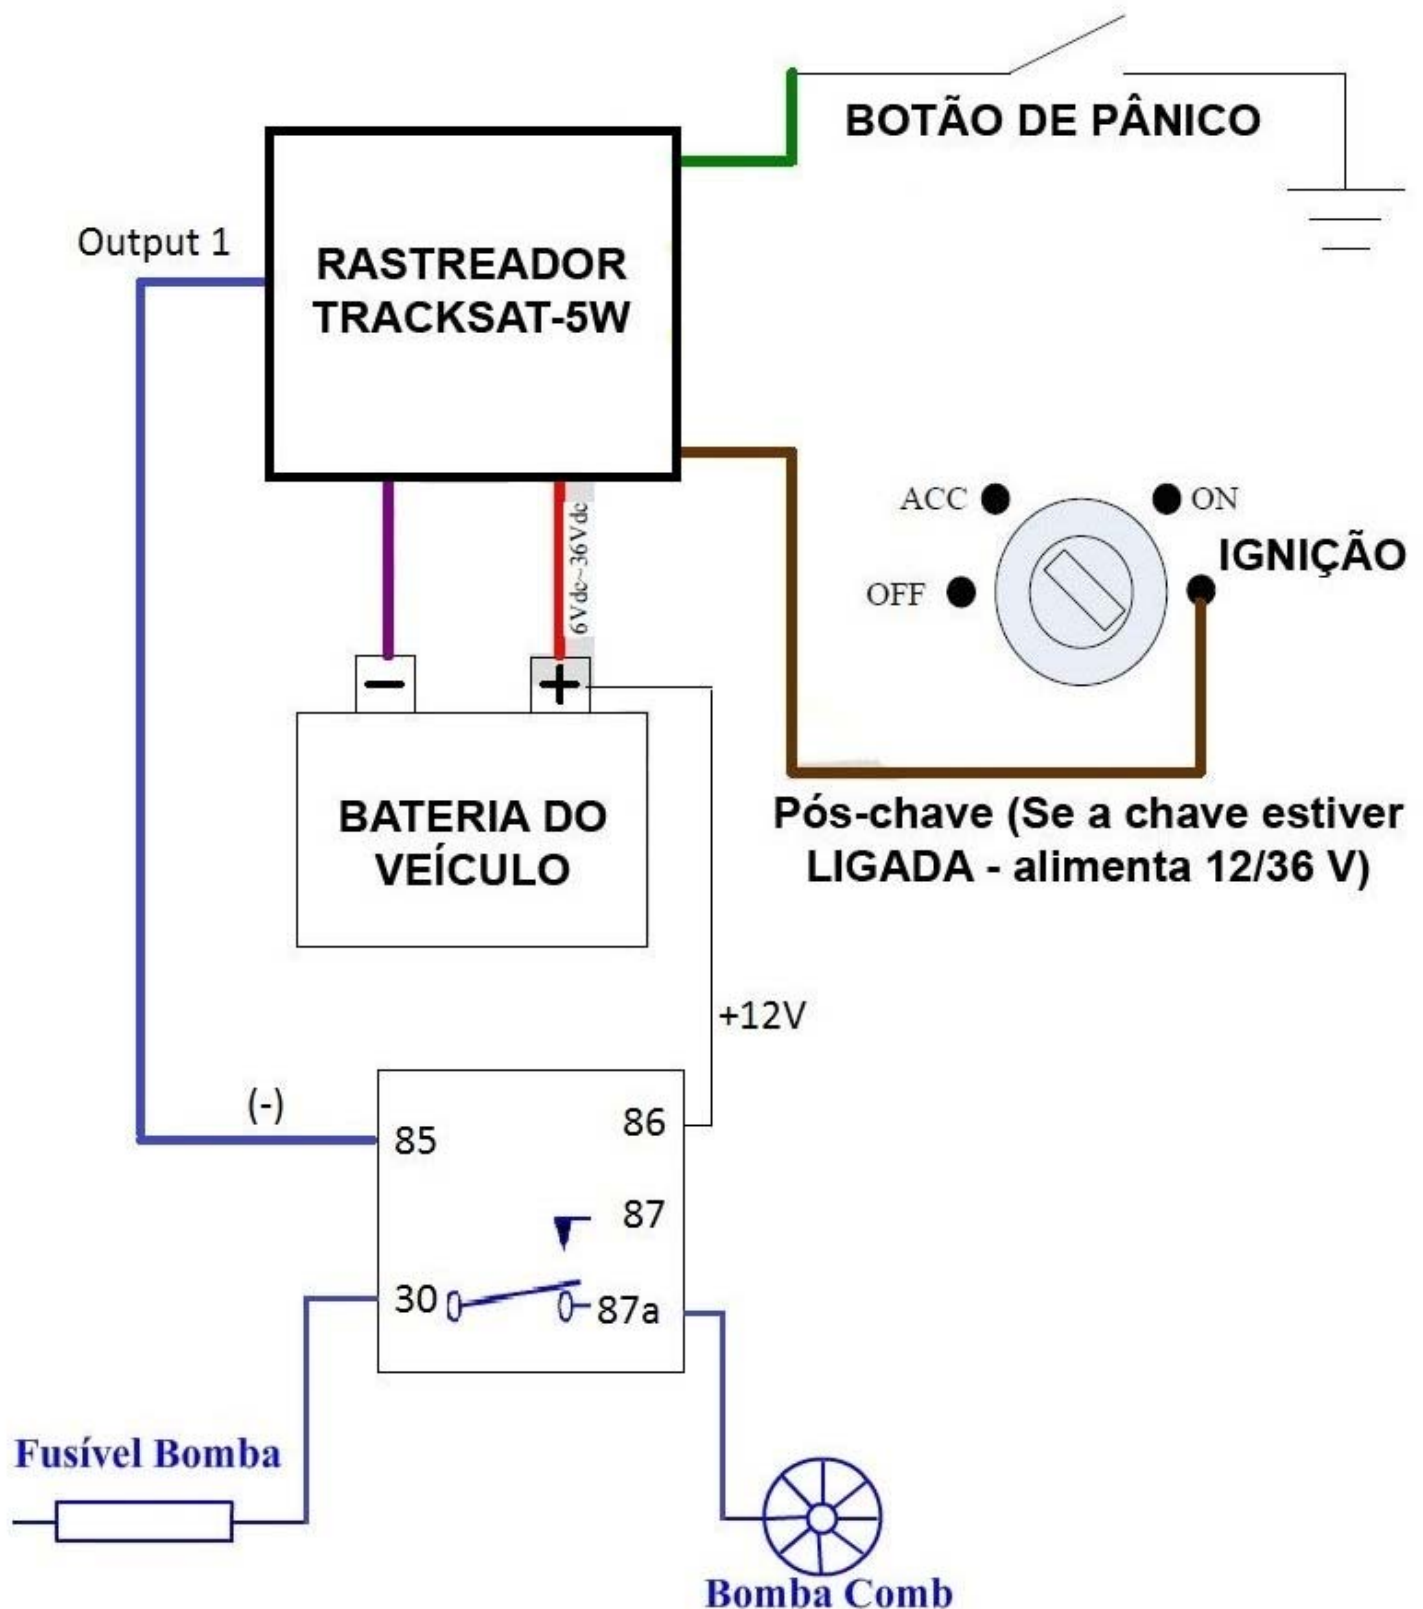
BOTÃO DE PÂNICO

Output 1

RASTREADOR TRACKSAT-5W

6Vdc~36Vdc

ACC

ON

OFF

IGNIÇÃO

−

+

BATERIA DO VEÍCULO

Pós-chave (Se a chave estiver LIGADA - alimenta 12/36 V)

+12V

(-)

85

86

87

30

87a

Fusível Bomba

Bomba Comb